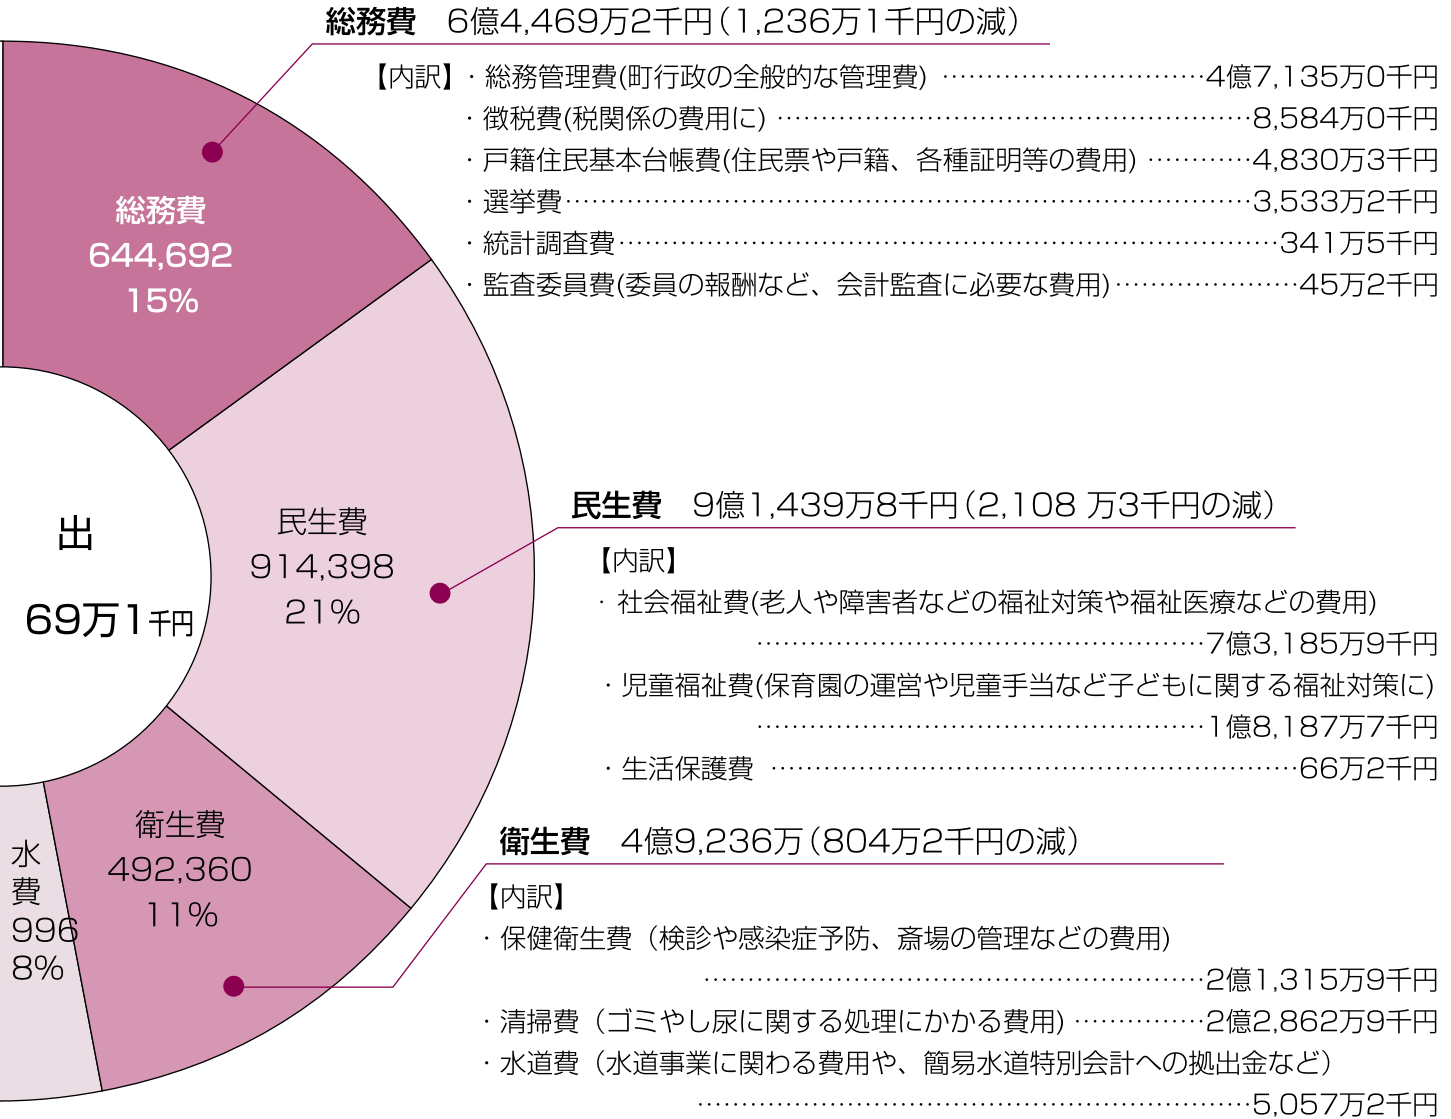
総務費　6億4,469万2千円（1,236万1千円の減）

【内訳】・総務管理費(町行政の全般的な管理費) ……………………………4億7,135万0千円
・徴税費(税関係の費用に) ………………………………………………8,584万0千円
・戸籍住民基本台帳費(住民票や戸籍、各種証明等の費用) …………4,830万3千円
・選挙費……………………………………………………………………3,533万2千円
・統計調査費………………………………………………………………341万5千円
・監査委員費(委員の報酬など、会計監査に必要な費用)……………………45万2千円

総務費
644,692
15%

出

69万1千円

民生費
914,398
21%

民生費　9億1,439万8千円（2,108 万3千円の減）

【内訳】
・社会福祉費(老人や障害者などの福祉対策や福祉医療などの費用)
……………………………………………7億3,185万9千円
・児童福祉費(保育園の運営や児童手当など子どもに関する福祉対策に)
……………………………………………1億8,187万7千円
・生活保護費 ………………………………………………………66万2千円

水
費
996
8%

衛生費
492,360
11%

衛生費　4億9,236万（804万2千円の減）

【内訳】
・保健衛生費（検診や感染症予防、斎場の管理などの費用)
……………………………………………………2億1,315万9千円
・清掃費（ゴミやし尿に関する処理にかかる費用) ……………2億2,862万9千円
・水道費（水道事業に関わる費用や、簡易水道特別会計への拠出金など）
…………………………………………………………5,057万2千円